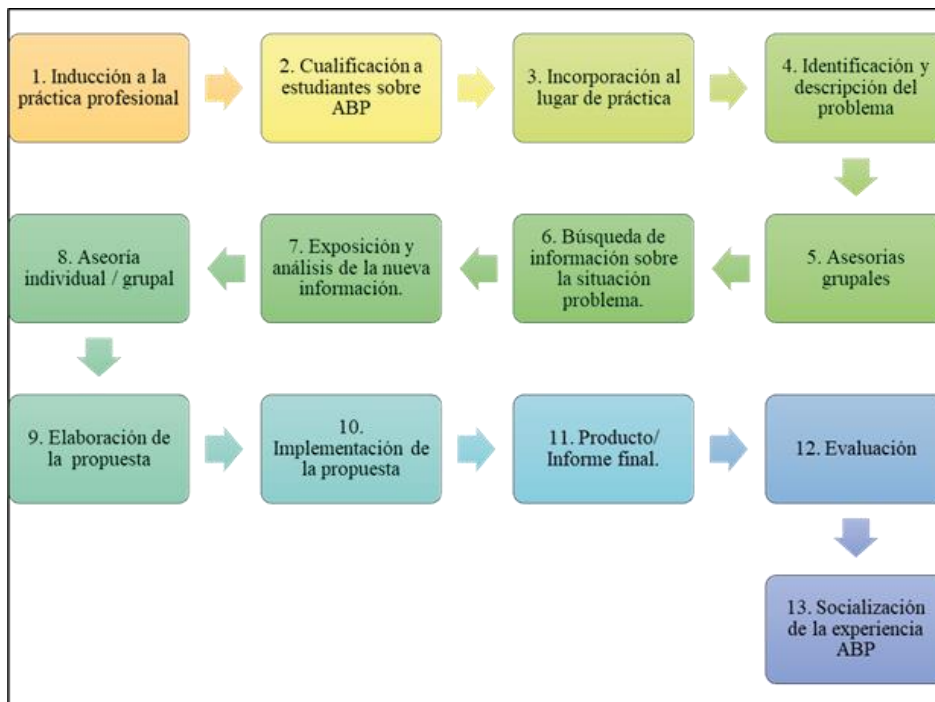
1. Inducción a la práctica profesional

2. Cualificación a estudiantes sobre ABP

3. Incorporación al lugar de práctica

4. Identificación y descripción del problema

5. Asesorias grupales

6. Búsqueda de información sobre la situación problema.

7. Exposición y análisis de la nueva información.

8. Aseoria individual / grupal

9. Elaboración de la propuesta

10. Implementación de la propuesta

11. Producto/ Informe final.

12. Evaluación

13. Socialización de la experiencia ABP